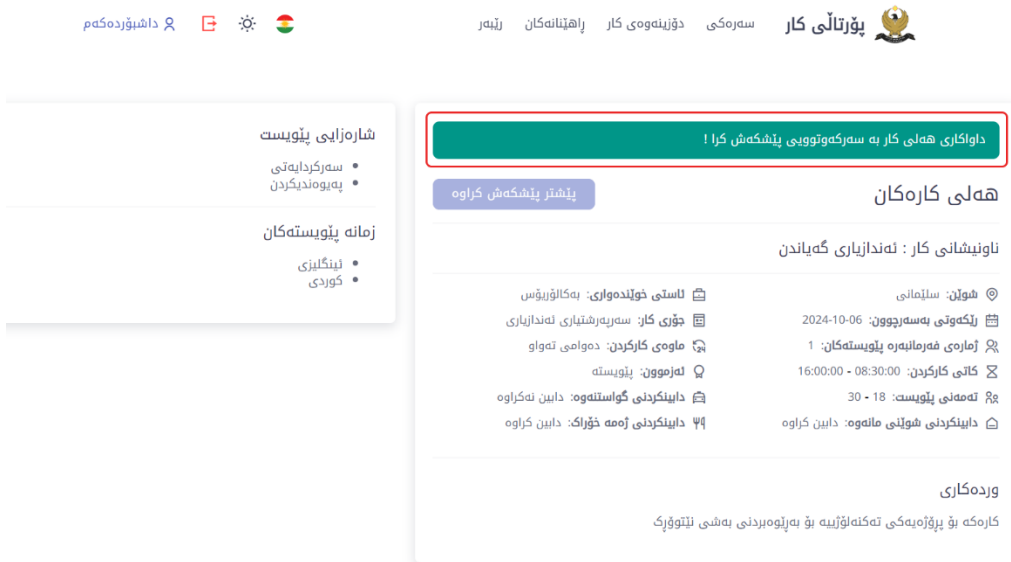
پۆرتاڵی کار

سەرەکی دۆزینەوەی کار ڕاهێنانەکان ڕێبەر

داشبۆردەکەم

داواکاری هەلی کار بە سەرکەوتوویی پێشکەش کرا !

هەلی کارەکان

پێشتر پێشکەش کراوە

ناونیشانی کار : ئەندازیاری گەیاندن

شوێن: سلێمانی

ئاستی خوێندەواری: بەکالۆریۆس

ڕێکەوتی بەسەرچوون: 2024-10-06

جۆری کار: سەرپەرشتیاری ئەندازیاری

ژمارەی فەرمانبەرە پێویستەکان: 1

ماوەی کارکردن: دەوامی تەواو

کاتی کارکردن: 08:30:00 - 16:00:00

ئەزموون: پێویستە

تەمەنی پێویست: 18 - 30

دابینکردنی گواستنەوە: دابین نەکراوە

دابینکردنی شوێنی مانەوە: دابین کراوە

دابینکردنی ژەمە خۆراک: دابین کراوە

وردەکاری

کارەکە بۆ پرۆژەیەکی تەکنەلۆژییە بۆ بەڕێوەبردنی بەشی نێتۆرک

شارەزایی پێویست

• سەرکردایەتی
• پەیوەندیکردن

زمانە پێویستەکان

• ئینگلیزی
• کوردی